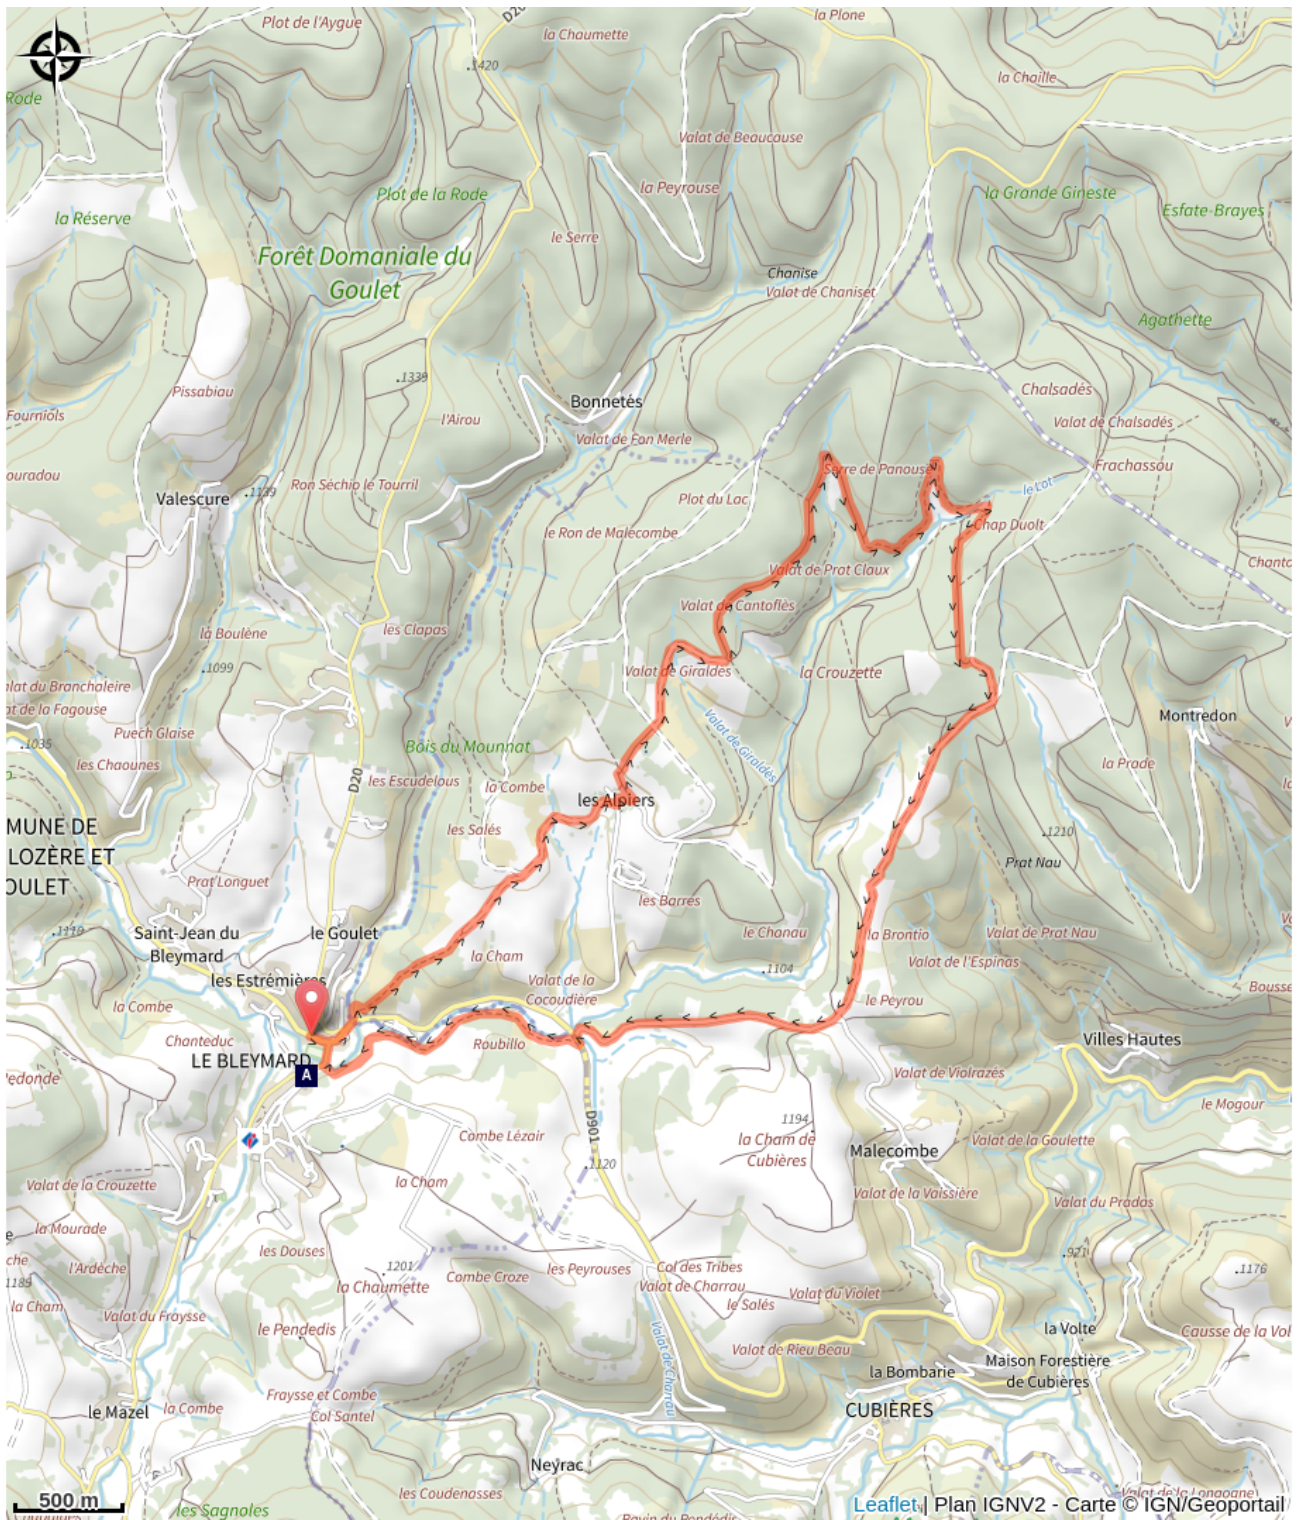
Plot de l'Aygue
D20
la Chaumette
la Plone
Rode
1420
la Choille
Valat de Beaucause
la Peyrouse
la Grande Gineste
Esfate-Brayes
Plot de la Rode
la Réserve
le Serre
Forêt Domaniale du Goulet
Chanise
Valat de Chaniset
Agathette
1339
Pissabiau
Chalsadès
Bonnetès
Fourniols
l'Airou
Valat de Chalsadès
Valat de Fon Merle
Frachassou
ouradou
Serre de Panouse
le Lot
Ron Séchip le Tourril
Plot du Lac
Valescure
1139
Chap Duolt
le Ron de Malecombe
Chanto
Valat de Prat Claux
Valat de Cantoflès
la Boulène
les Clapas
Valat de Giraldès
la Crouzette
1099
alat du Branchaleire
Montredon
at de la Fagouse
Valat de Giraldès
Puech Glaise
Bois du Mounnat
1035
la Prade
les Chaounes
D20
les Escudelous
la Combe
les Alpiers
MUNE DE LOZÈRE ET OULET
les Salés
1210
Prat Nau
Prat Longuet
les Barres
1119
Saint-Jean du Bleymard
le Goulet
le Chanau
la Brontio
Valat de Prat Nau
la Cham
1104
Valat de l'Espinas
les Estrémières
Valat de la Cocoudière
Bousse
la Combe
le Peyrou
Chanteduc
Roubillo
Villes Hautes
LE BLEYMARD
A
edonde
Valat de Violrazès
le Mogour
Combe Lézair
D901
1194
la Cham de Cubières
Malecombe
Valat de la Goulette
Valat de la Crouzette
1120
la Chom
Valat de la Vaissière
la Mourade
Valat du Pradas
les Douses
921
che
l'Ardèche
1201
Col des Tribes
1176
1189
la Chaumette
Combe Croze
les Peyrouses
Valat de Charrou
la Cham
Valat du Fraysse
Valat du Violet
le Salés
la Volte
le Pendedis
Causse de la Vol
Valat de Charrou
Valat de Rieu Beau
Maison Forestière de Cubières
la Bombarie
Fraysse et Combe
le Mazel
la Combe
CUBIÈRES
Col Santel
Neyrac
500 m
les Coudenosses
Valat de la Longagne
les Sagnoles
Leaflet | Plan IGNV2 - Carte © IGN/Geoportail